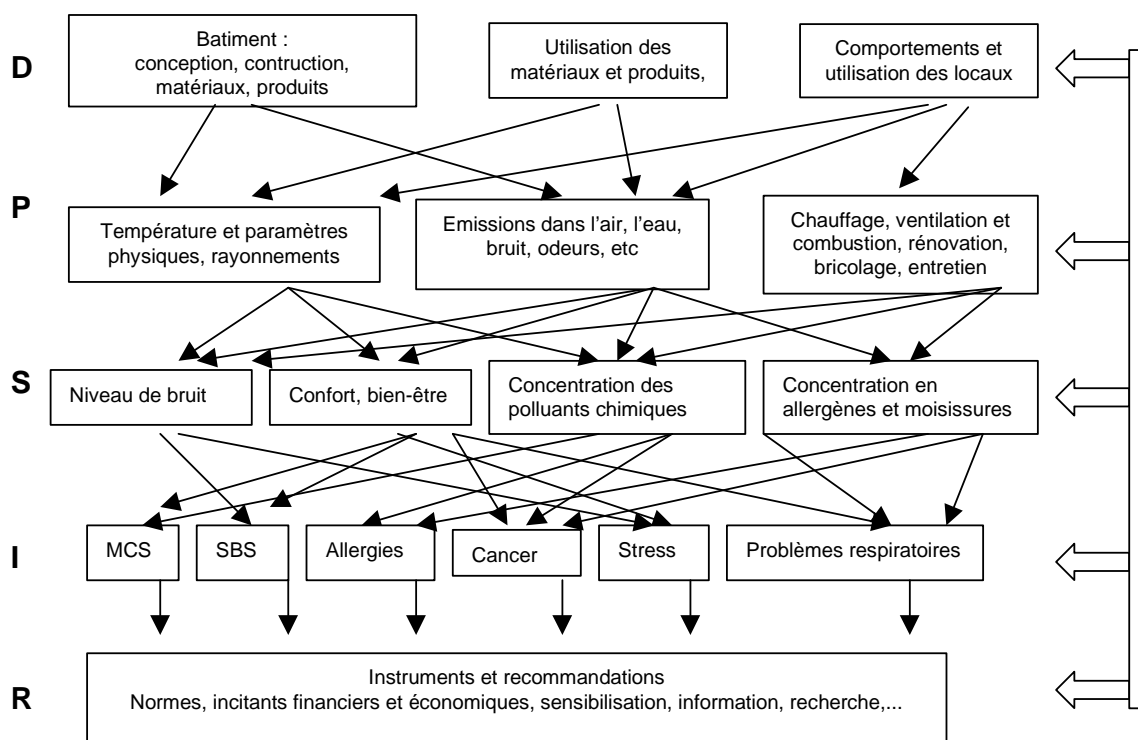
D

Batiment : conception, contruction, matériaux, produits

Utilisation des matériaux et produits,

Comportements et utilisation des locaux

P

Température et paramètres physiques, rayonnements

Emissions dans l'air, l'eau, bruit, odeurs, etc

Chauffage, ventilation et combustion, rénovation, bricolage, entretien

S

Niveau de bruit

Confort, bien-être

Concentration des polluants chimiques

Concentration en allergènes et moisissures

I

MCS

SBS

Allergies

Cancer

Stress

Problèmes respiratoires

R

Instruments et recommandations
Normes, incitants financiers et économiques, sensibilisation, information, recherche,...